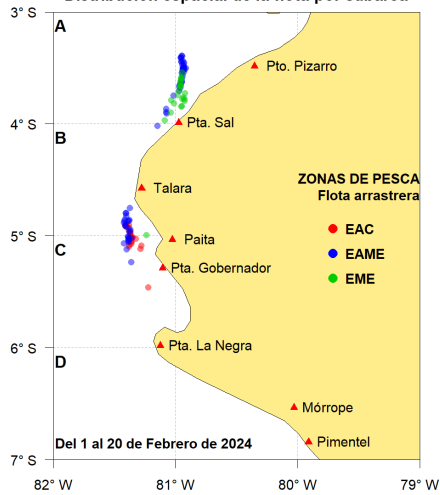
Distribución espacial de la flota por cubierta

3° S
4° S
5° S
6° S
7° S

A
B
C
D

Pto. Pizarro
Pta. Sal
Talara
Paita
Pta. Gobernador
Pta. La Negra
Mórrope
Pimentel

ZONAS DE PESCA
Flota arrastrera
EAC
EAME
EME

Del 1 al 20 de Febrero de 2024

82° W
81° W
80° W
79° W